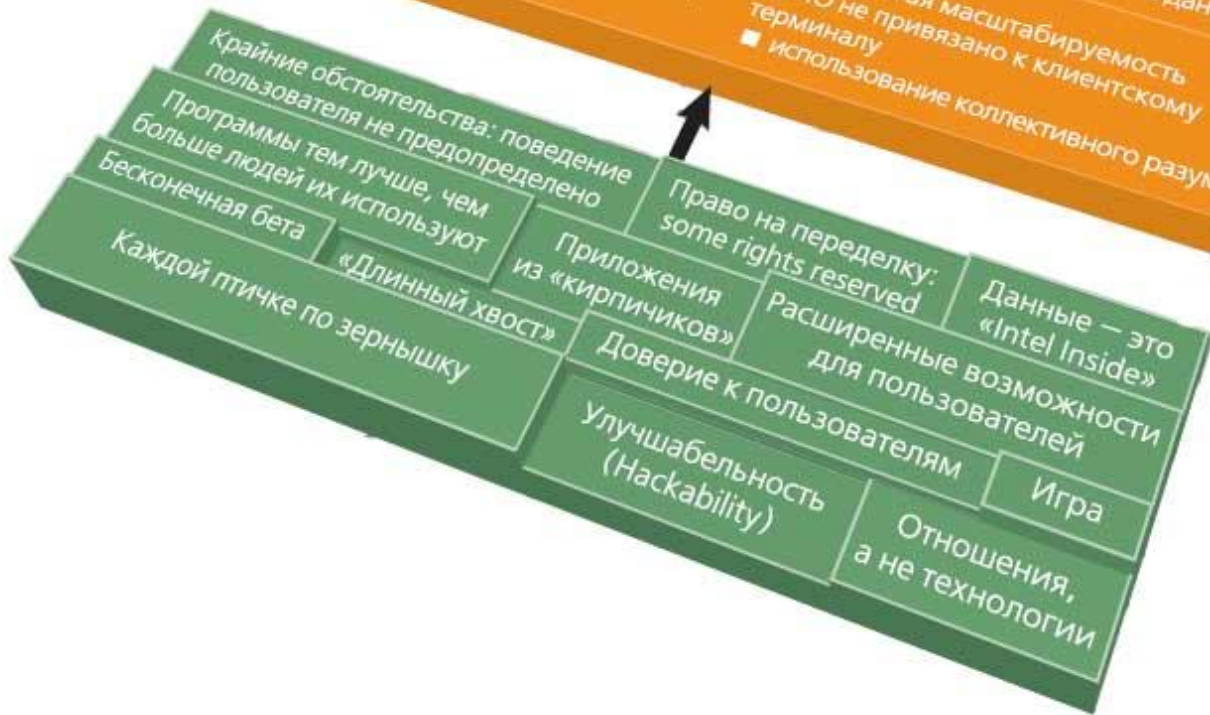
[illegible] дан
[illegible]ая масштабируемость
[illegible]О не привязано к клиентскому терминалу
■ использование коллективного разум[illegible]

Крайние обстоятельства: поведение пользователя не предопределено

Программы тем лучше, чем больше людей их используют

Бесконечная бета

Каждой птичке по зернышку

«Длинный хвост»

Право на переделку: some rights reserved

Приложения из «кирпичиков»

Данные — это «Intel Inside»

Расширенные возможности для пользователей

Доверие к пользователям

Улучшабельность (Hackability)

Игра

Отношения, а не технологии